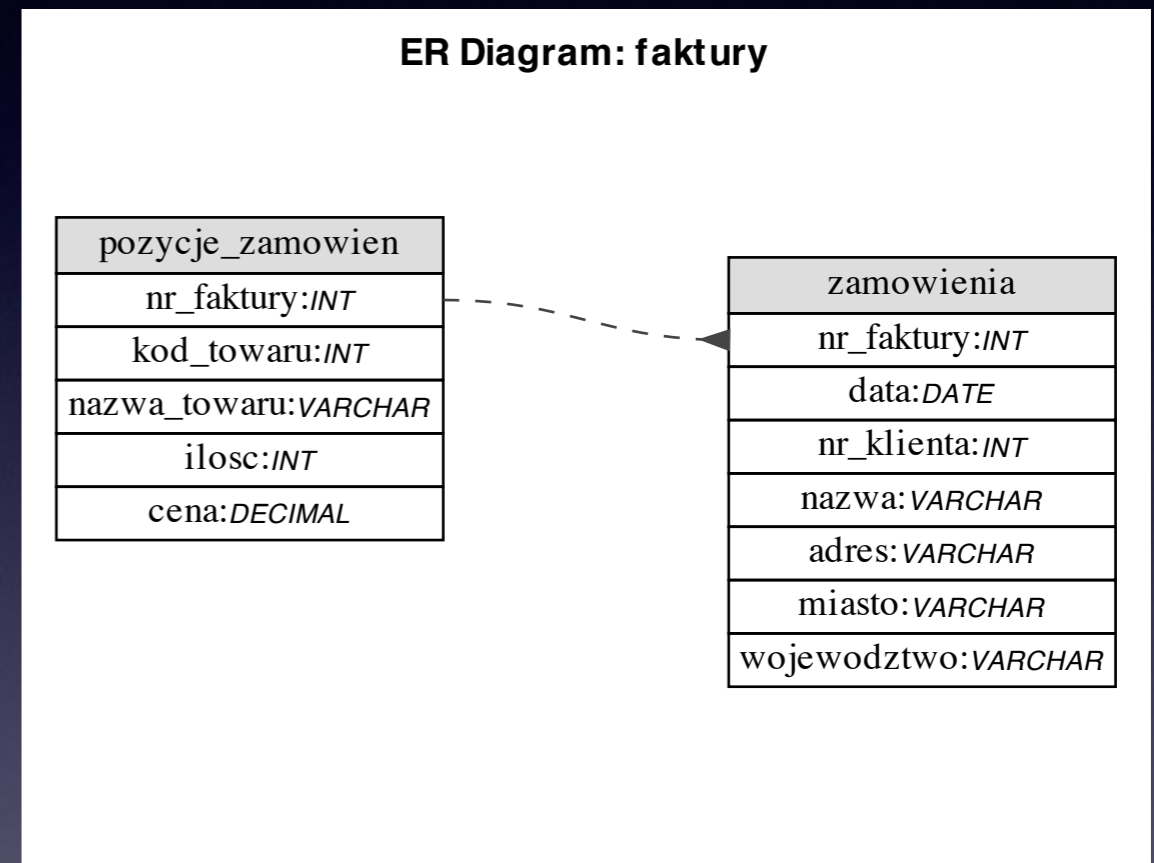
ER Diagram: faktury

| pozycje_zamowien |
|---|
| nr_faktury:INT |
| kod_towaru:INT |
| nazwa_towaru:VARCHAR |
| ilosc:INT |
| cena:DECIMAL |

| zamowienia |
|---|
| nr_faktury:INT |
| data:DATE |
| nr_klienta:INT |
| nazwa:VARCHAR |
| adres:VARCHAR |
| miasto:VARCHAR |
| wojewodztwo:VARCHAR |